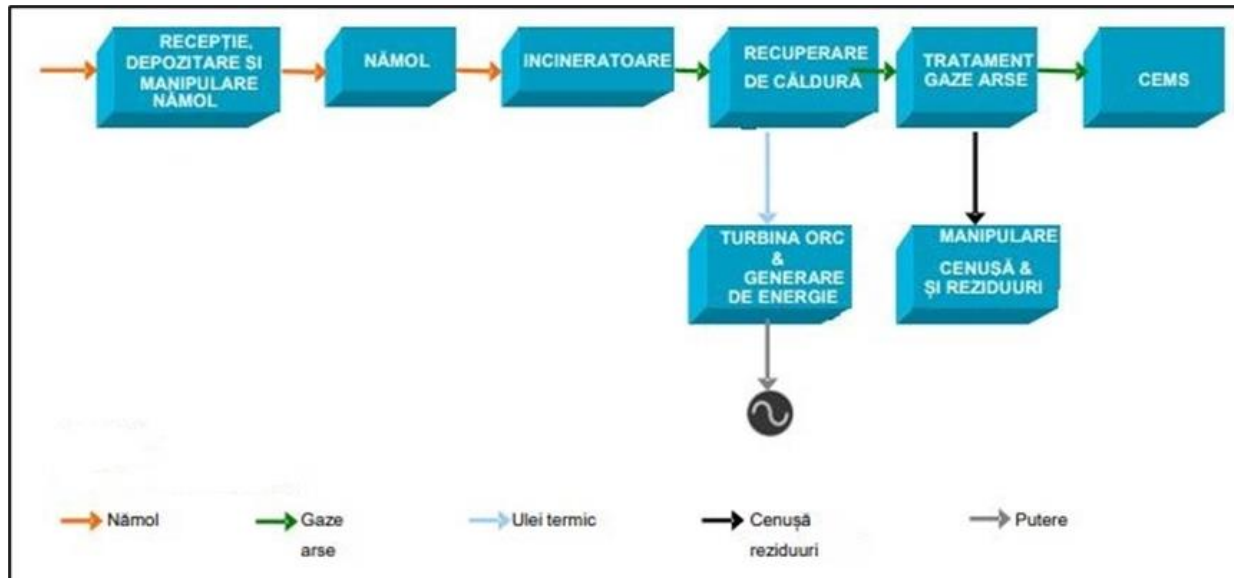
RECEPȚIE, DEPOZITARE ȘI MANIPULARE NĂMOL

NĂMOL

INCINERATOARE

RECUPERARE DE CĂLDURĂ

TRATAMENT GAZE ARSE

CEMS

TURBINA ORC & GENERARE DE ENERGIE

MANIPULARE CENUȘĂ & ȘI REZIDUURI

Nămol

Gaze arse

Ulei termic

Cenușă reziduuri

Putere